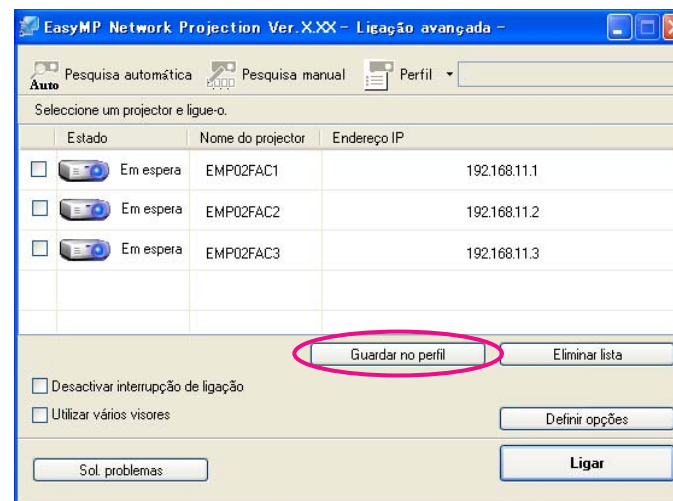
EasyMP Network Projection Ver.X.XX - Ligação avançada -

Auto Pesquisa automática Pesquisa manual Perfil

Seleccione um projector e ligue-o.

| Estado | Nome do projector | Endereço IP |
|---|---|---|
| Em espera | EMP02FAC1 | 192.168.11.1 |
| Em espera | EMP02FAC2 | 192.168.11.2 |
| Em espera | EMP02FAC3 | 192.168.11.3 |

Guardar no perfil
Eliminar lista

Desactivar interrupção de ligação
Utilizar vários visores
Definir opções

Sol. problemas
Ligar